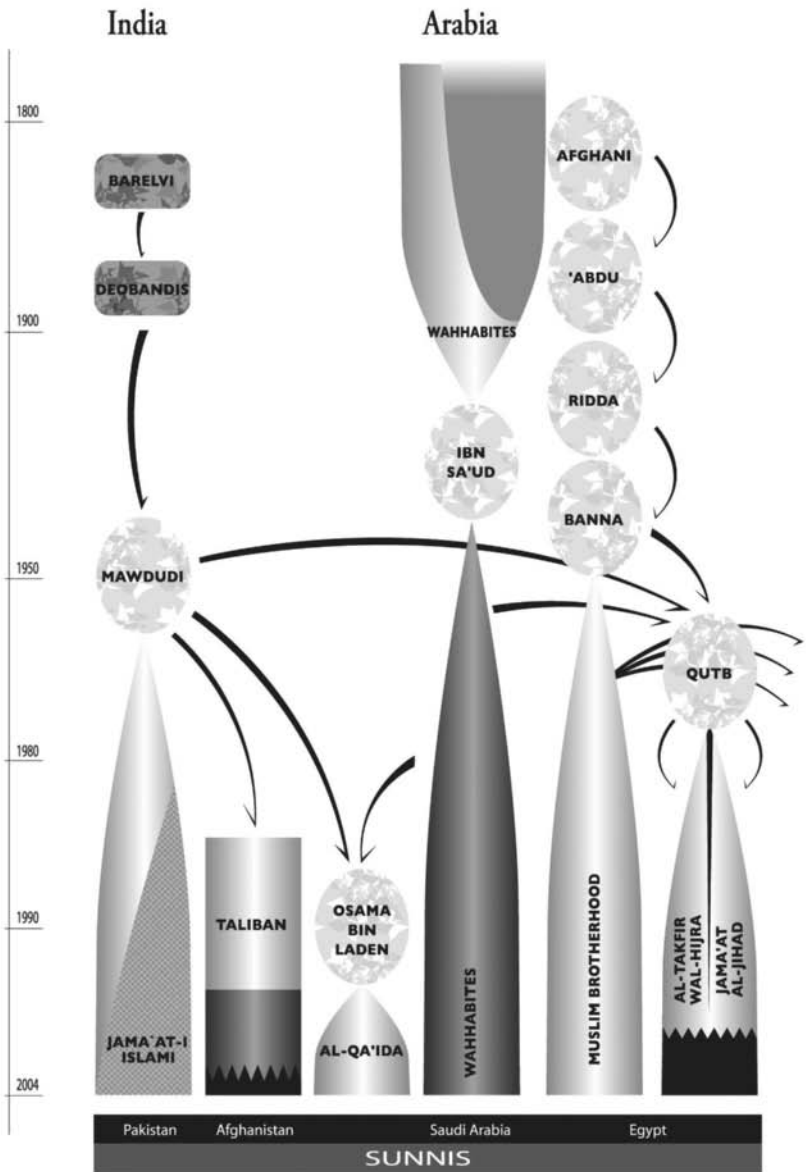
India

Arabia

1800

1900

1950

1980

1990

2004

BARELVI

DEOBANDIS

WAHHABITES

AFGHANI

'ABDU

RIDDA

IBN SA'UD

BANNA

MAWDUDI

QUTB

TALIBAN

OSAMA BIN LADEN

JAMA'AT-I ISLAMI

AL-QA'IDA

WAHHABITES

MUSLIM BROTHERHOOD

AL-TAKFIR WAL-HIJRA

JAMA'AT AL-JIHAD

Pakistan

Afghanistan

Saudi Arabia

Egypt

SUNNIS